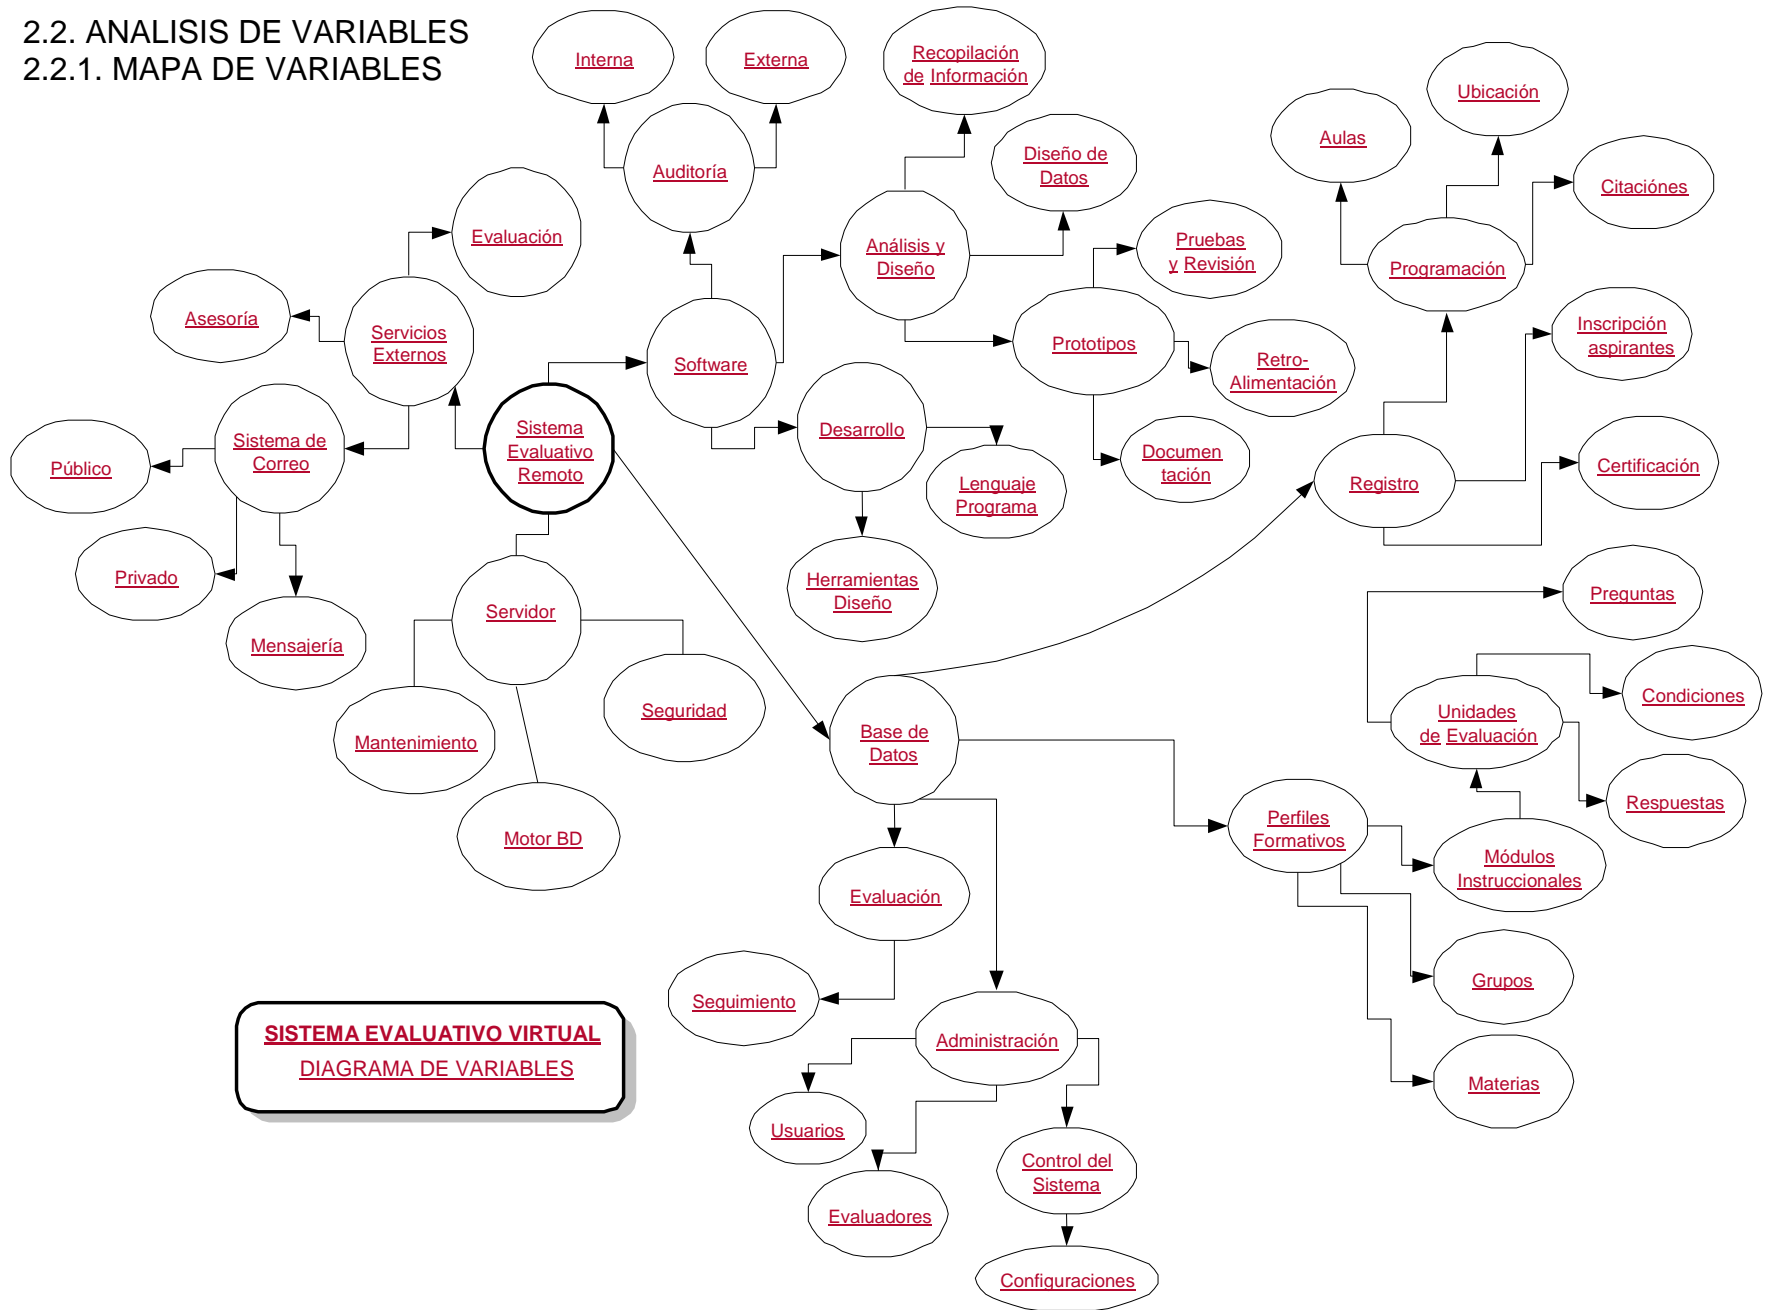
2.2. ANALISIS DE VARIABLES
2.2.1. MAPA DE VARIABLES

Interna
Externa
Auditoría
Recopilación de Información
Diseño de Datos
Análisis y Diseño
Pruebas y Revisión
Prototipos
Retro-Alimentación
Documen tación
Software
Desarrollo
Lenguaje Programa
Herramientas Diseño
Ubicación
Aulas
Citaciónes
Programación
Inscripción aspirantes
Registro
Certificación
Evaluación
Asesoría
Servicios Externos
Sistema de Correo
Público
Privado
Mensajería
Sistema Evaluativo Remoto
Servidor
Seguridad
Mantenimiento
Motor BD
Base de Datos
Preguntas
Condiciones
Unidades de Evaluación
Respuestas
Perfiles Formativos
Módulos Instruccionales
Grupos
Materias
Evaluación
Seguimiento
Administración
Usuarios
Evaluadores
Control del Sistema
Configuraciones

SISTEMA EVALUATIVO VIRTUAL
DIAGRAMA DE VARIABLES